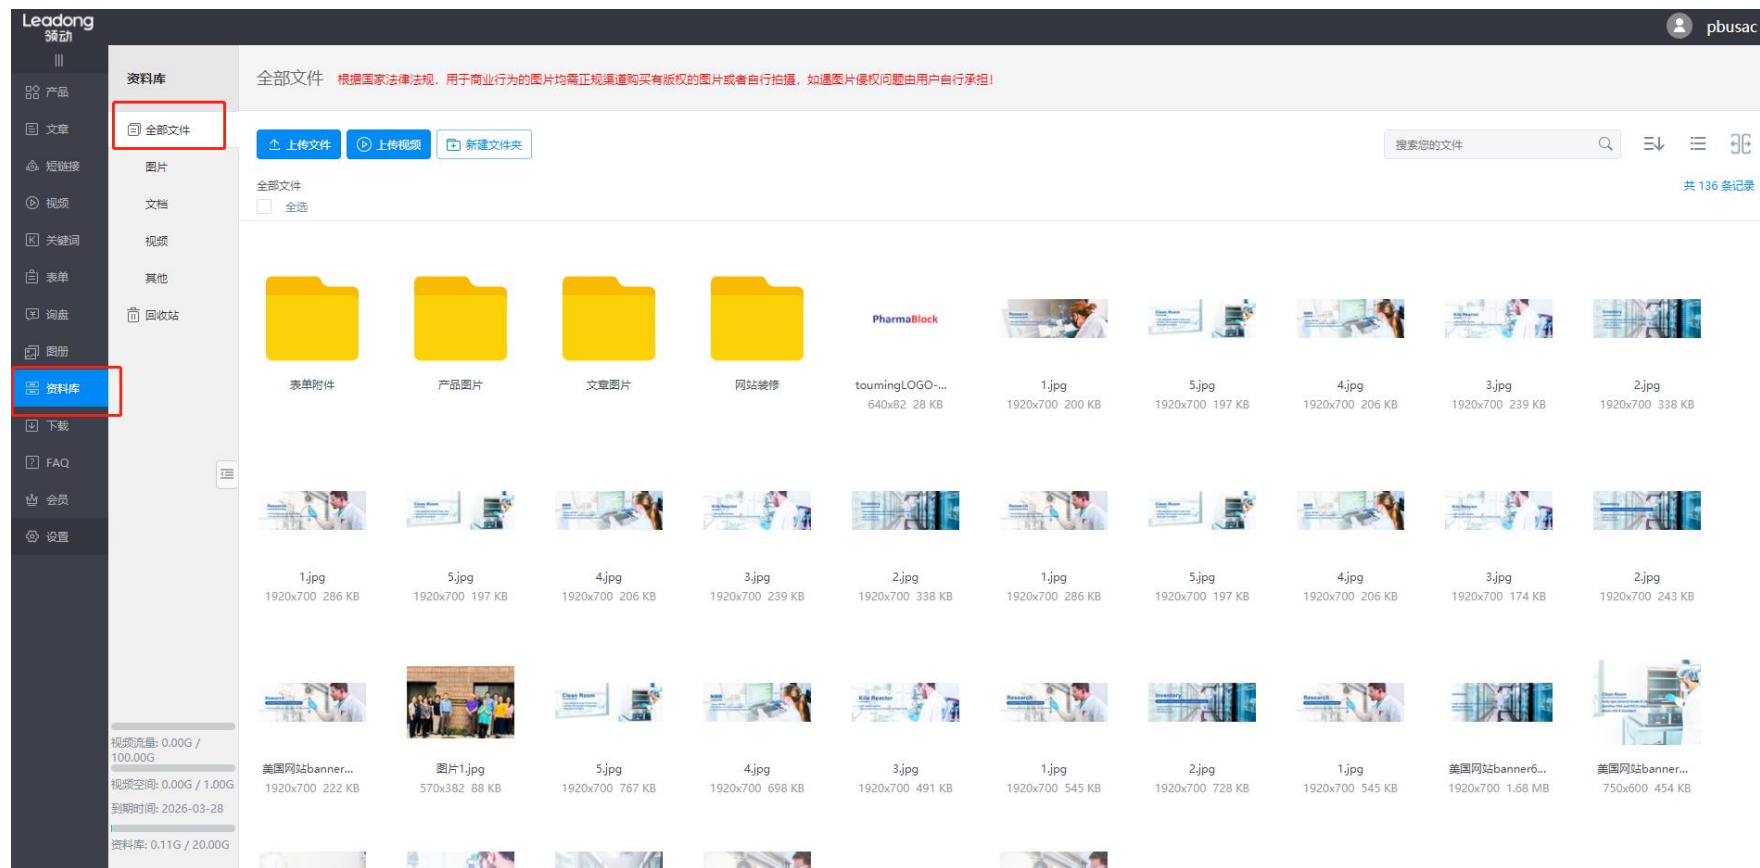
Leadong 领动

pbusac

产品
文章
短链接
视频
关键词
表单
询盘
图册
资料库
下载
FAQ
会员
设置

资料库

全部文件
图片
文档
视频
其他
回收站

视频流量: 0.00G / 100.00G
视频空间: 0.00G / 1.00G
到期时间: 2026-03-28
资料库: 0.11G / 20.00G

全部文件 根据国家法律法规，用于商业行为的图片均需正规渠道购买有版权的图片或者自行拍摄，如遇图片侵权问题由用户自行承担！

上传文件 上传视频 新建文件夹

搜索您的文件

全部文件
全选

共 136 条记录

表单附件
产品图片
文章图片
网站装修
PharmaBlock
toumingLOGO-... 640x82 28 KB
1.jpg 1920x700 200 KB
5.jpg 1920x700 197 KB
4.jpg 1920x700 206 KB
3.jpg 1920x700 239 KB
2.jpg 1920x700 338 KB

1.jpg 1920x700 286 KB
5.jpg 1920x700 197 KB
4.jpg 1920x700 206 KB
3.jpg 1920x700 239 KB
2.jpg 1920x700 338 KB
1.jpg 1920x700 286 KB
5.jpg 1920x700 197 KB
4.jpg 1920x700 206 KB
3.jpg 1920x700 174 KB
2.jpg 1920x700 243 KB

美国网站banner... 1920x700 222 KB
图片1.jpg 570x382 88 KB
5.jpg 1920x700 767 KB
4.jpg 1920x700 698 KB
3.jpg 1920x700 491 KB
1.jpg 1920x700 545 KB
2.jpg 1920x700 728 KB
1.jpg 1920x700 545 KB
美国网站banner6... 1920x700 1.68 MB
美国网站banner... 750x600 454 KB